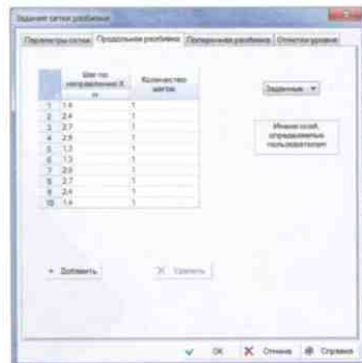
Задание сетки разбивки

Параметры сетки | Продольная разбивка | Поперечная разбивка | Отметки уровня

| | Шаг по направлению X, м | Количество шагов |
|---|---|---|
| 1 | 1.4 | 1 |
| 2 | 2.4 | 1 |
| 3 | 2.7 | 1 |
| 4 | 2.9 | 1 |
| 5 | 1.3 | 1 |
| 6 | 1.3 | 1 |
| 7 | 2.9 | 1 |
| 8 | 2.7 | 1 |
| 9 | 2.4 | 1 |
| 10 | 1.4 | 1 |

Заданные ▾

Имена осей, определенные пользователем

+ Добавить

✕ Удалить

✓ OK ✕ Отмена Справка